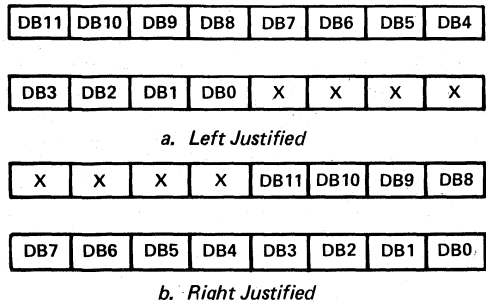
| DB11 | DB10 | DB9 | DB8 | DB7 | DB6 | DB5 | DB4 |
|---|---|---|---|---|---|---|---|

| DB3 | DB2 | DB1 | DB0 | X | X | X | X |
|---|---|---|---|---|---|---|---|

a. Left Justified

| X | X | X | X | DB11 | DB10 | DB9 | DB8 |
|---|---|---|---|---|---|---|---|

| DB7 | DB6 | DB5 | DB4 | DB3 | DB2 | DB1 | DB0 |
|---|---|---|---|---|---|---|---|

b. Right Justified